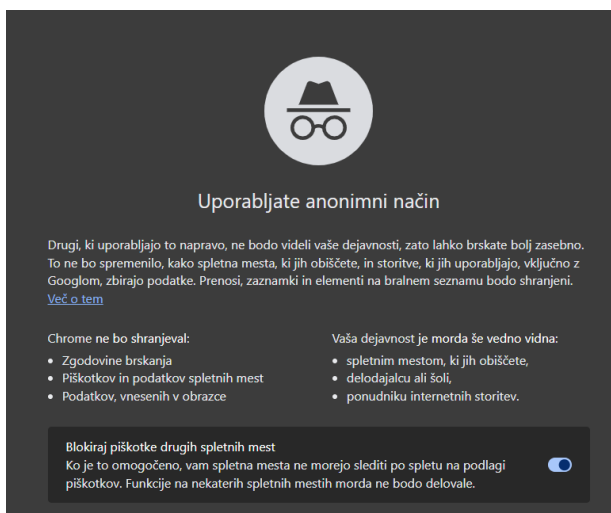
Uporabljate anonimni način

Drugi, ki uporabljajo to napravo, ne bodo videli vaše dejavnosti, zato lahko brskate bolj zasebno. To ne bo spremenilo, kako spletna mesta, ki jih obiščete, in storitve, ki jih uporabljajo, vključno z Googlom, zbirajo podatke. Prenosi, zaznamki in elementi na bralnem seznamu bodo shranjeni. Več o tem

Chrome ne bo shranjeval:
• Zgodovine brskanja
• Piškotkov in podatkov spletnih mest
• Podatkov, vnesenih v obrazce

Vaša dejavnost je morda še vedno vidna:
• spletnim mestom, ki jih obiščete,
• delodajalcu ali šoli,
• ponudniku internetnih storitev.

Blokiraj piškotke drugih spletnih mest
Ko je to omogočeno, vam spletna mesta ne morejo slediti po spletu na podlagi piškotkov. Funkcije na nekaterih spletnih mestih morda ne bodo delovale.